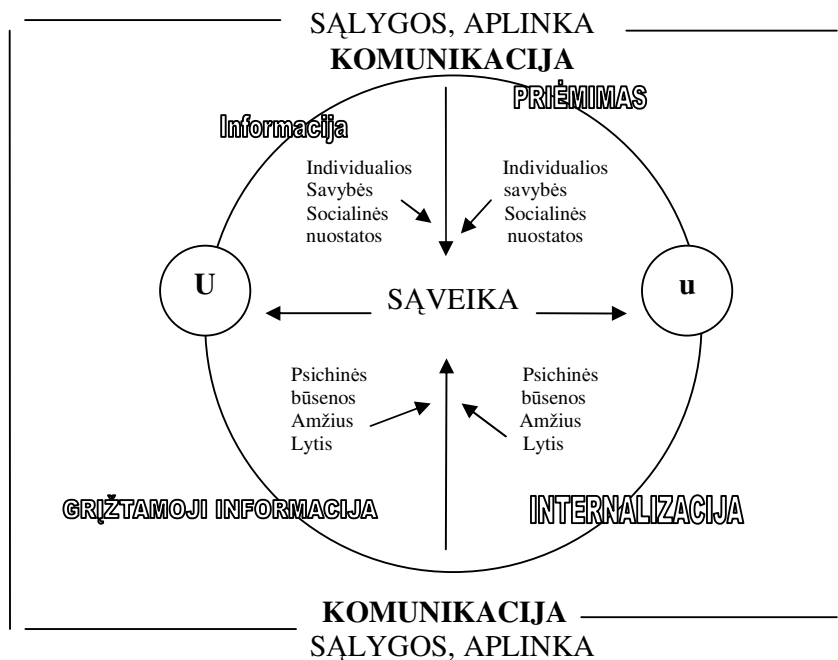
SĄLYGOS, APLINKA
KOMUNIKACIJA

PRIĖMIMAS

Informacija

Individualios Savybės Socialinės nuostatos

Individualios savybės Socialinės nuostatos

U

SĄVEIKA

u

Psichinės būsenos Amžius Lytis

Psichinės būsenos Amžius Lytis

GRĮŽTAMOJI INFORMACIJA

INTERNALIZACIJA

KOMUNIKACIJA
SĄLYGOS, APLINKA